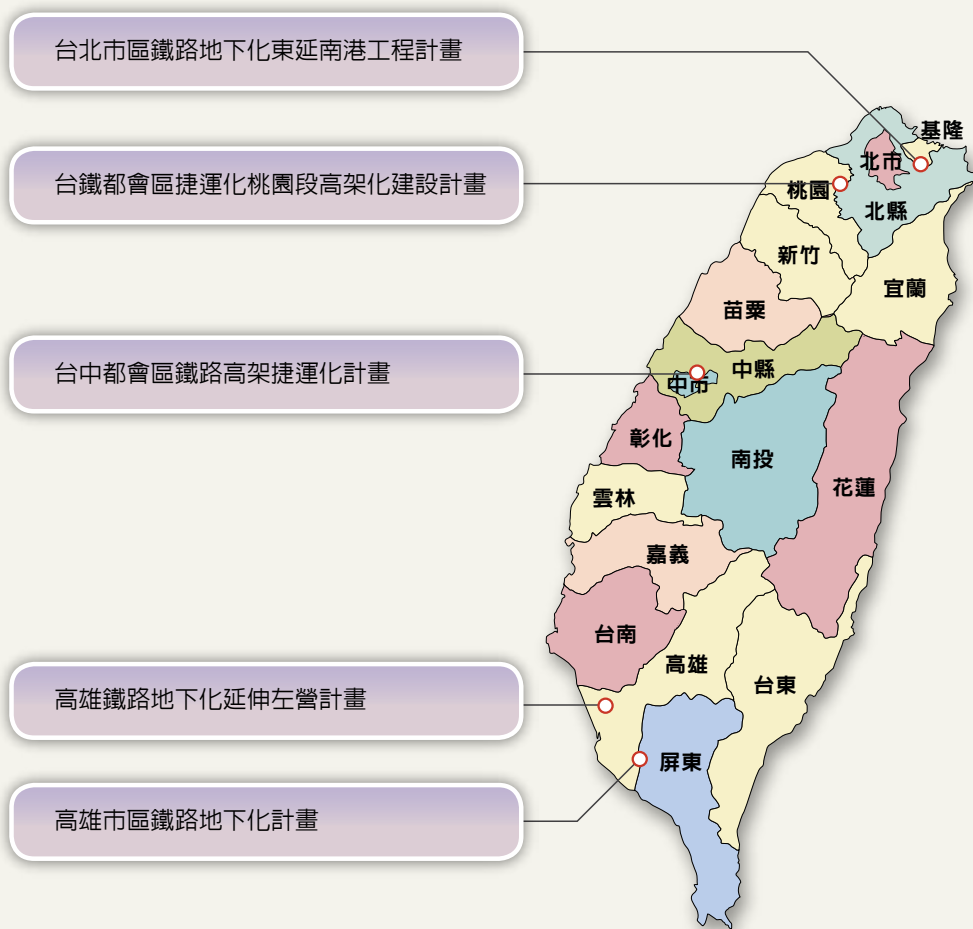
台北市區鐵路地下化東延南港工程計畫

台鐵都會區捷運化桃園段高架化建設計畫

台中都會區鐵路高架捷運化計畫

高雄鐵路地下化延伸左營計畫

高雄市區鐵路地下化計畫

基隆
北市
桃園
北縣
新竹
宜蘭
苗栗
中縣
中市
彰化
南投
花蓮
雲林
嘉義
台南
高雄
台東
屏東